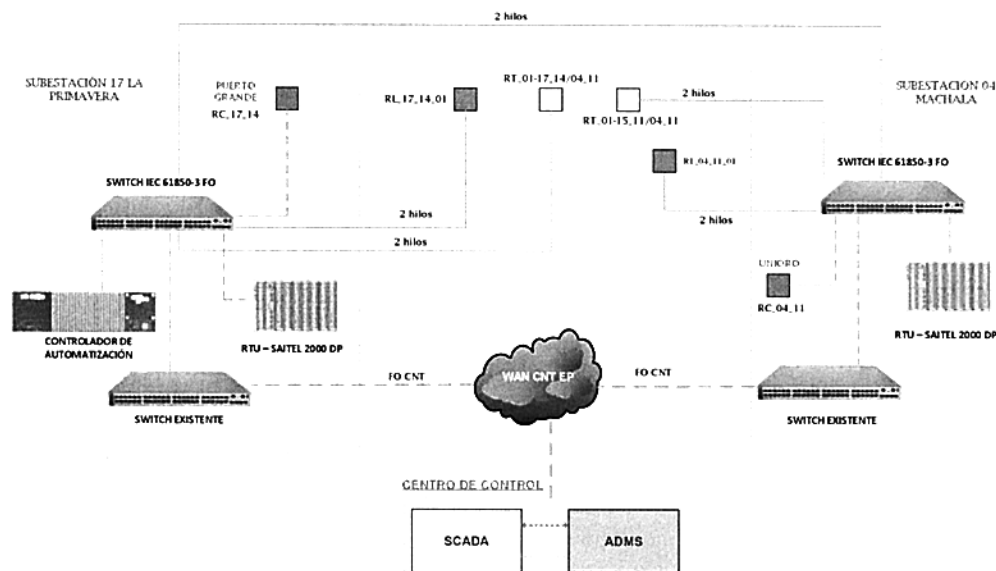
2 hilos

SUBESTACIÓN 17 LA PRIMAVERA

PUERTO GRANDE

RC_17_14

RL_17_14_01

RT_01-17_14/04_11

RT_01-15_11/04_11

2 hilos

SUBESTACION 04 MACHALA

RL_04_11_01

SWITCH IEC 61850-3 FO

SWITCH IEC 61850-3 FO

2 hilos

2 hilos

2 hilos

UNIORO

RC_04_11

CONTROLADOR DE AUTOMATIZACIÓN

RTU – SAITEL 2000 DP

RTU – SAITEL 2000 DP

FO CNT

WAN CNT EP

FO CNT

SWITCH EXISTENTE

SWITCH EXISTENTE

CENTRO DE CONTROL

SCADA

ADMS